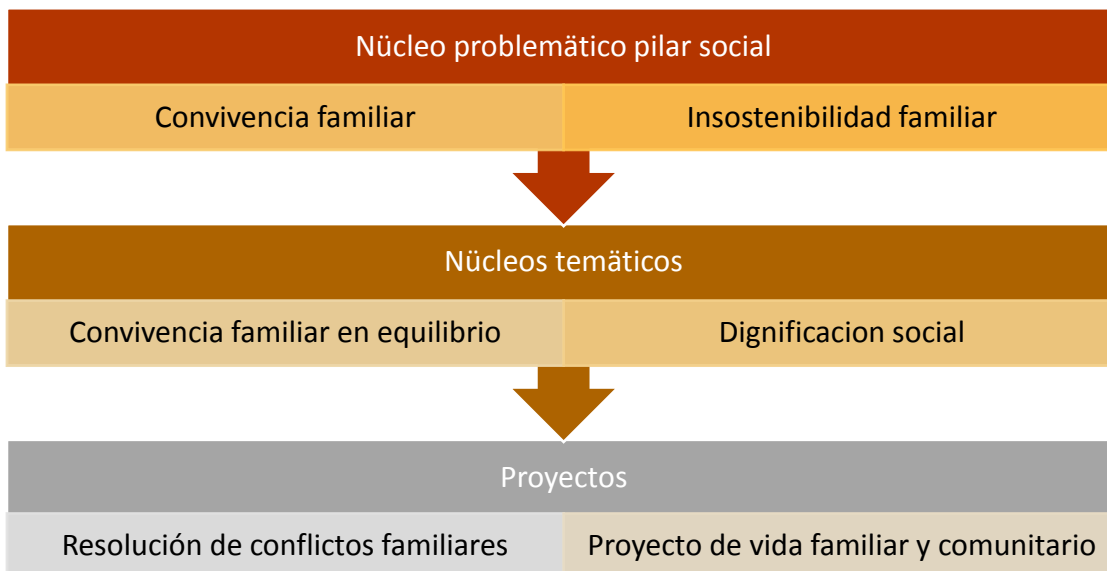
Núcleo problemático pilar social

Convivencia familiar

Insostenibilidad familiar

Núcleos temáticos

Convivencia familiar en equilibrio

Dignificacion social

Proyectos

Resolución de conflictos familiares

Proyecto de vida familiar y comunitario